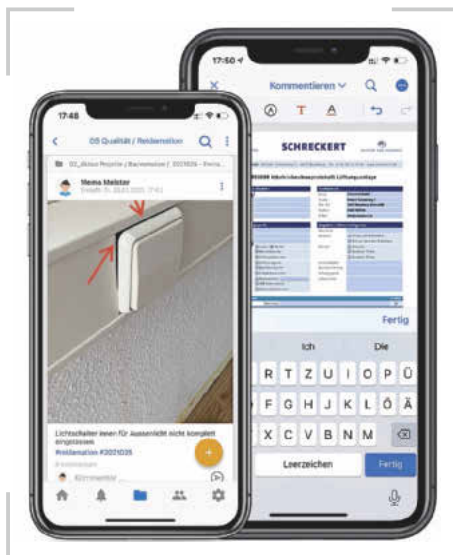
17:48

05 Qualität / Reklamation

02_Aktive Projekte / Bauvorhaben / 2021026 – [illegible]

Firma Meister

Lichtschalter innen für Aussenlicht nicht komplett eingelassen
#reklamation #2021035

Kommentar

17:50

Kommentieren

SCHRECKERT

Fertig

Ich

Die

R T Z U I O P Ü

F G H J K L Ö Ä

X C V B N M

Leerzeichen

Fertig